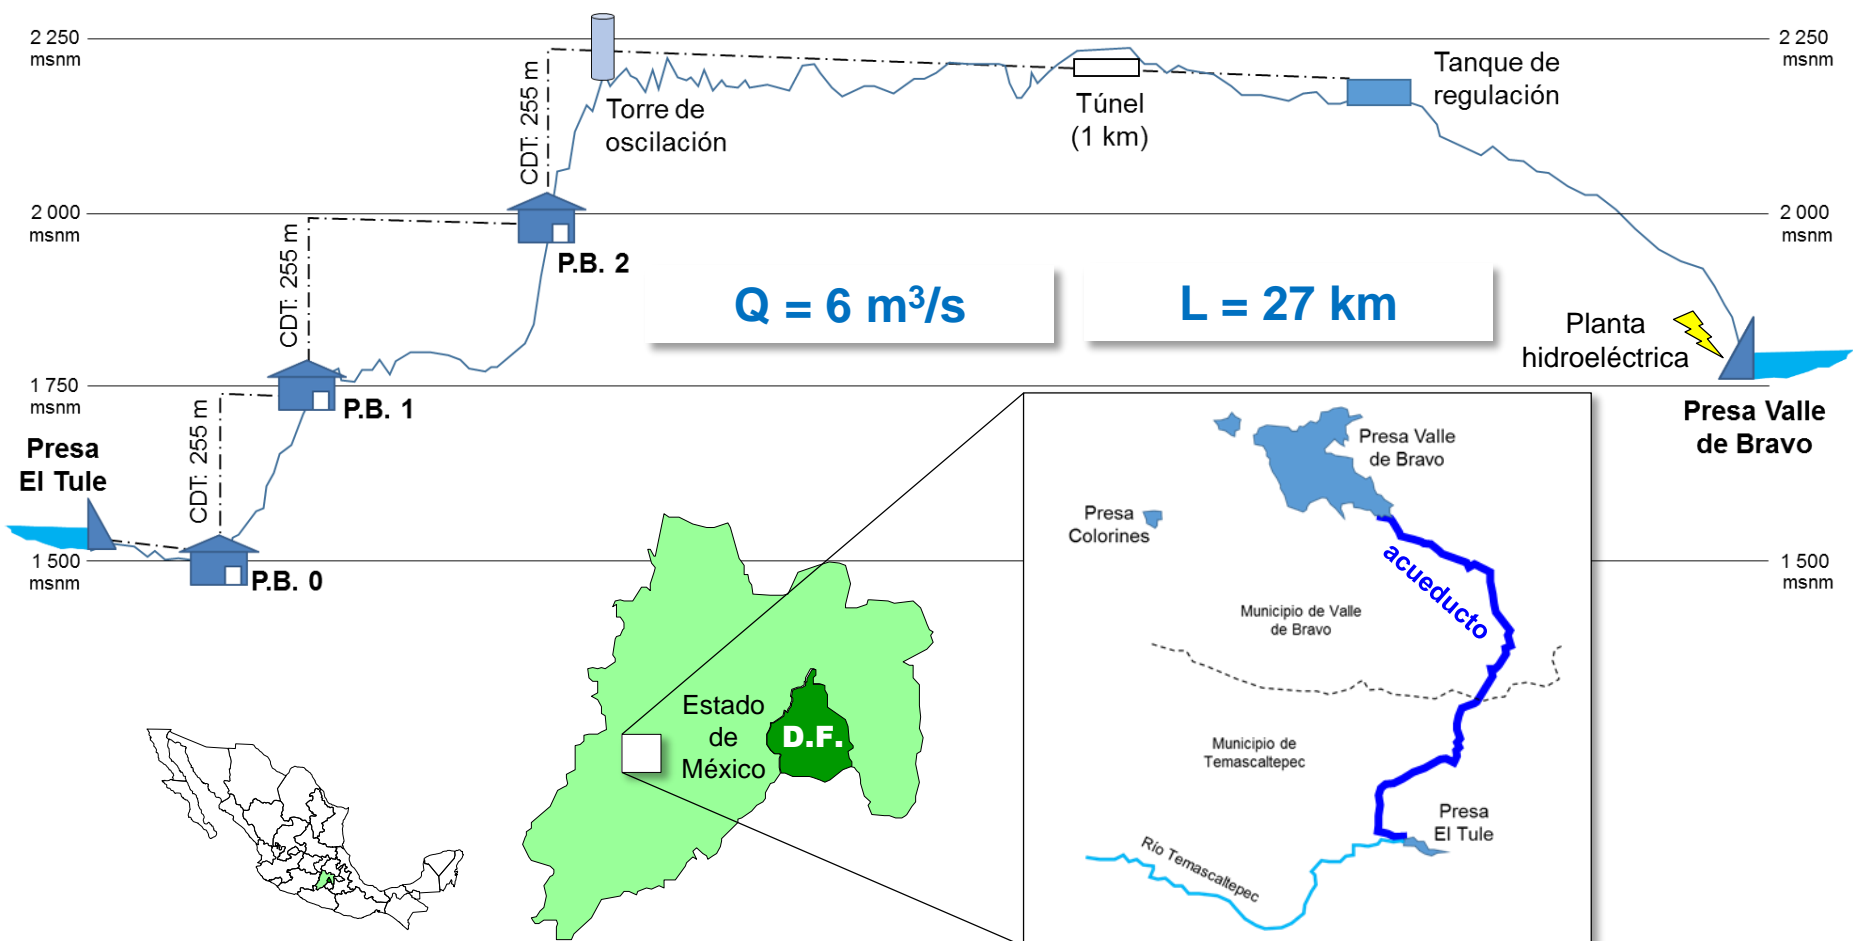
2 250 msnm

2 250 msnm

Torre de oscilación

Túnel (1 km)

Tanque de regulación

CDT: 255 m

2 000 msnm

2 000 msnm

P.B. 2

CDT: 255 m

$Q = 6\ m^3/s$

L = 27 km

Planta hidroeléctrica

1 750 msnm

P.B. 1

Presa Valle de Bravo

Presa El Tule

CDT: 255 m

1 500 msnm

P.B. 0

1 500 msnm

Presa Valle de Bravo

Presa Colorines

acueducto

Municipio de Valle de Bravo

Estado de México

D.F.

Municipio de Temascaltepec

Presa El Tule

Río Temascaltepec